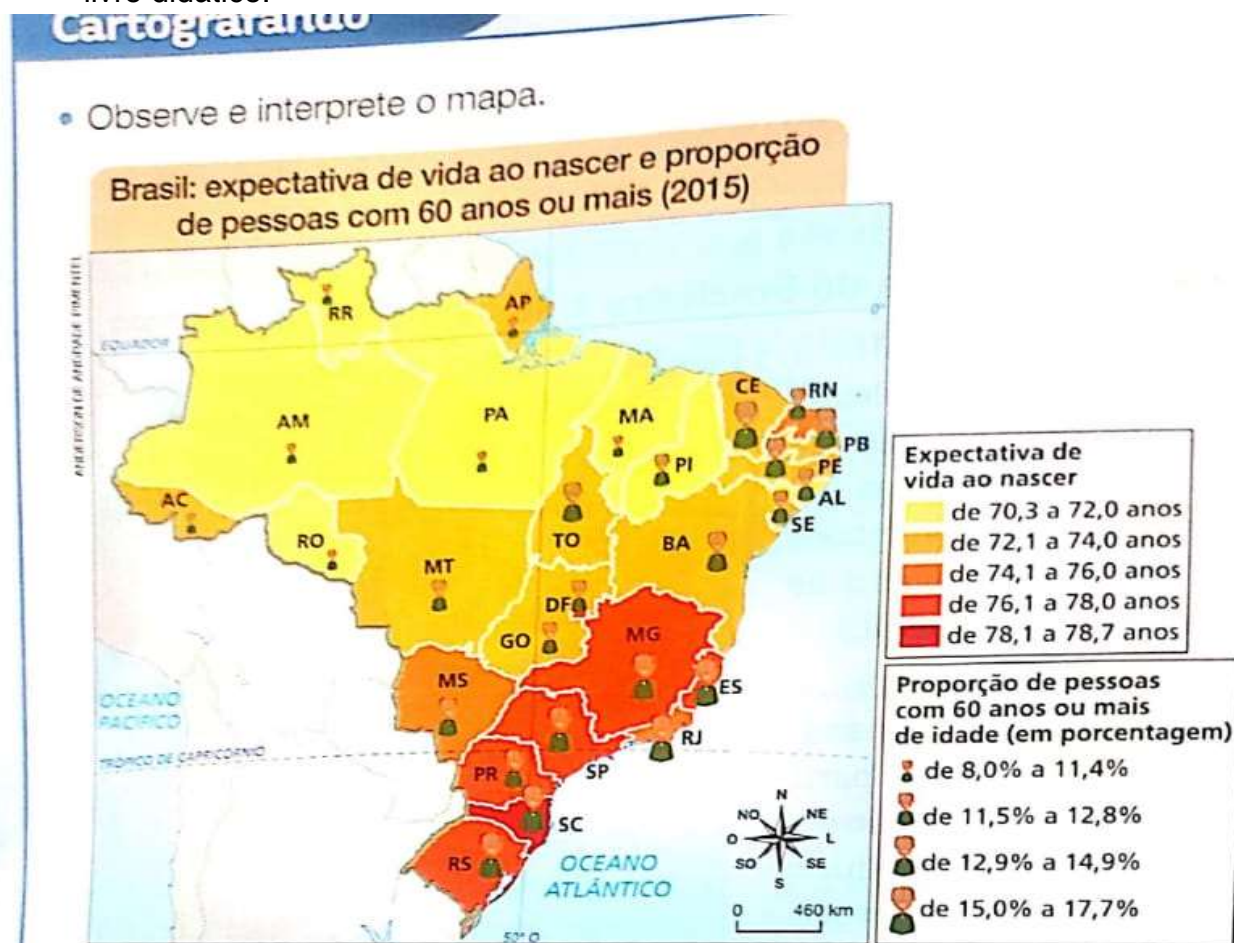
livro didático.
Cartografando

• Observe e interprete o mapa.

Brasil: expectativa de vida ao nascer e proporção de pessoas com 60 anos ou mais (2015)

RR
AP
EQUADOR
AM
PA
MA
CE
RN
PB
PI
PE
AL
SE
AC
RO
MT
TO
BA
DF
GO
MG
MS
ES
RJ
SP
PR
SC
RS
OCEANO PACÍFICO
TRÓPICO DE CAPRICÓRNIO
OCEANO ATLÂNTICO
N
NE
L
SE
S
SO
O
NO
0
460 km
50° O

Expectativa de vida ao nascer
de 70,3 a 72,0 anos
de 72,1 a 74,0 anos
de 74,1 a 76,0 anos
de 76,1 a 78,0 anos
de 78,1 a 78,7 anos

Proporção de pessoas com 60 anos ou mais de idade (em porcentagem)
de 8,0% a 11,4%
de 11,5% a 12,8%
de 12,9% a 14,9%
de 15,0% a 17,7%